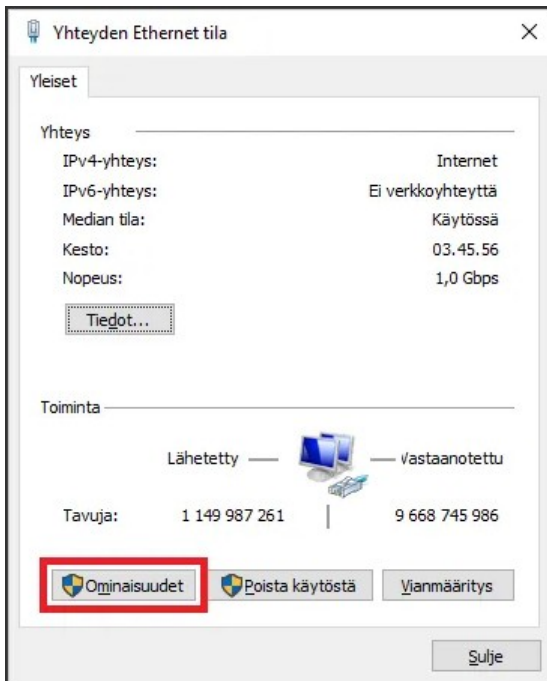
Yhteyden Ethernet tila

×

Yleiset

Yhteys

| | |
|---|---|
| IPv4-yhteys: | Internet |
| IPv6-yhteys: | Ei verkkoyhteyttä |
| Median tila: | Käytössä |
| Kesto: | 03.45.56 |
| Nopeus: | 1,0 Gbps |

Tiedot...

Toiminta

Lähetetty — — Vastaanotettu

Tavuja: 1 149 987 261 | 9 668 745 986

Ominaisuudet

Poista käytöstä

Vianmääritys

Sulje